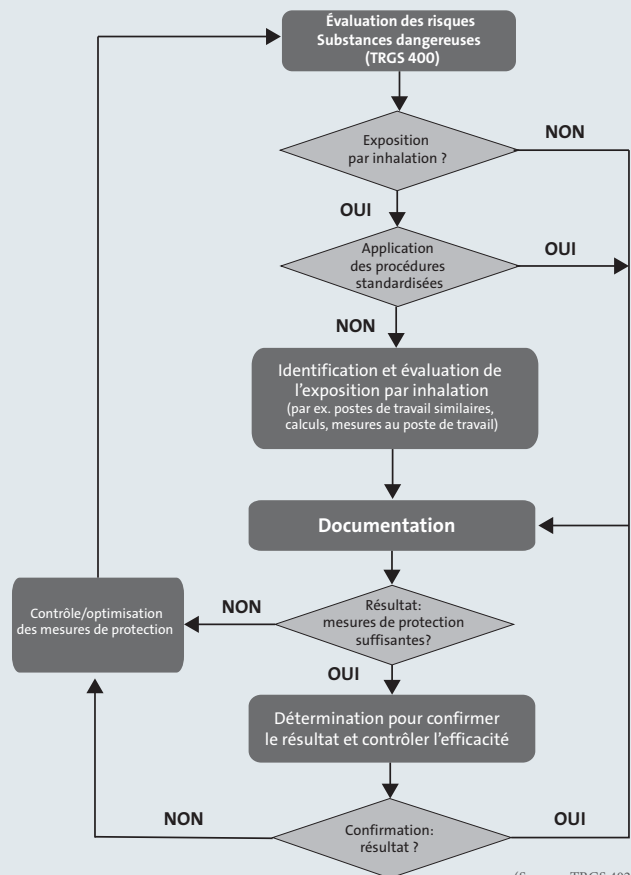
Évaluation des risques
Substances dangereuses
(TRGS 400)

Exposition par inhalation ?

NON

OUI

Application des procédures standardisées

OUI

NON

Identification et évaluation de l'exposition par inhalation
(par ex. postes de travail similaires, calculs, mesures au poste de travail)

Documentation

Contrôle/optimisation des mesures de protection

NON

Résultat: mesures de protection suffisantes?

OUI

Détermination pour confirmer le résultat et contrôler l'efficacité

NON

OUI

Confirmation: résultat ?

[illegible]